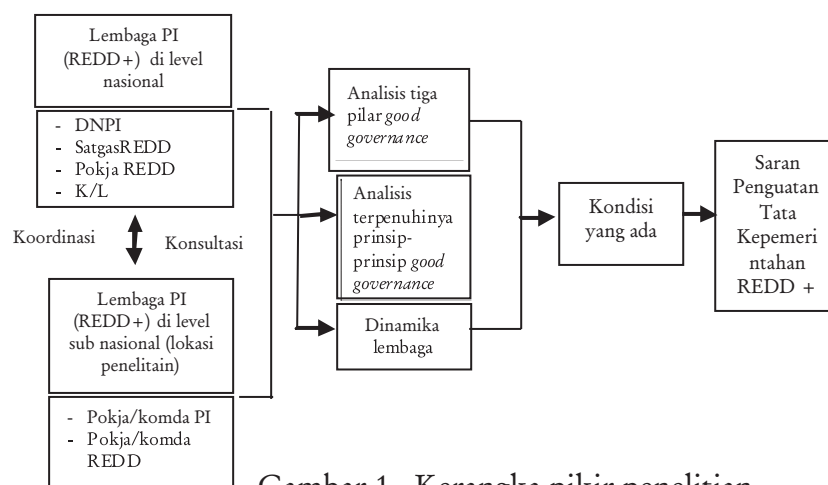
Lembaga PI (REDD+) di level nasional

- DNPI
- SatgasREDD
- Pokja REDD
- K/L

Koordinasi

Konsultasi

Lembaga PI (REDD+) di level sub nasional (lokasi penelitain)

- Pokja/komda PI
- Pokja/komda REDD

Analisis tiga pilar *good governance*

Analisis terpenuhinya prinsip-prinsip *good governance*

Dinamika lembaga

Kondisi yang ada

Saran Penguatan Tata Kepemeri ntahan REDD +

Gambar 1. Kerangka pikir penelitian